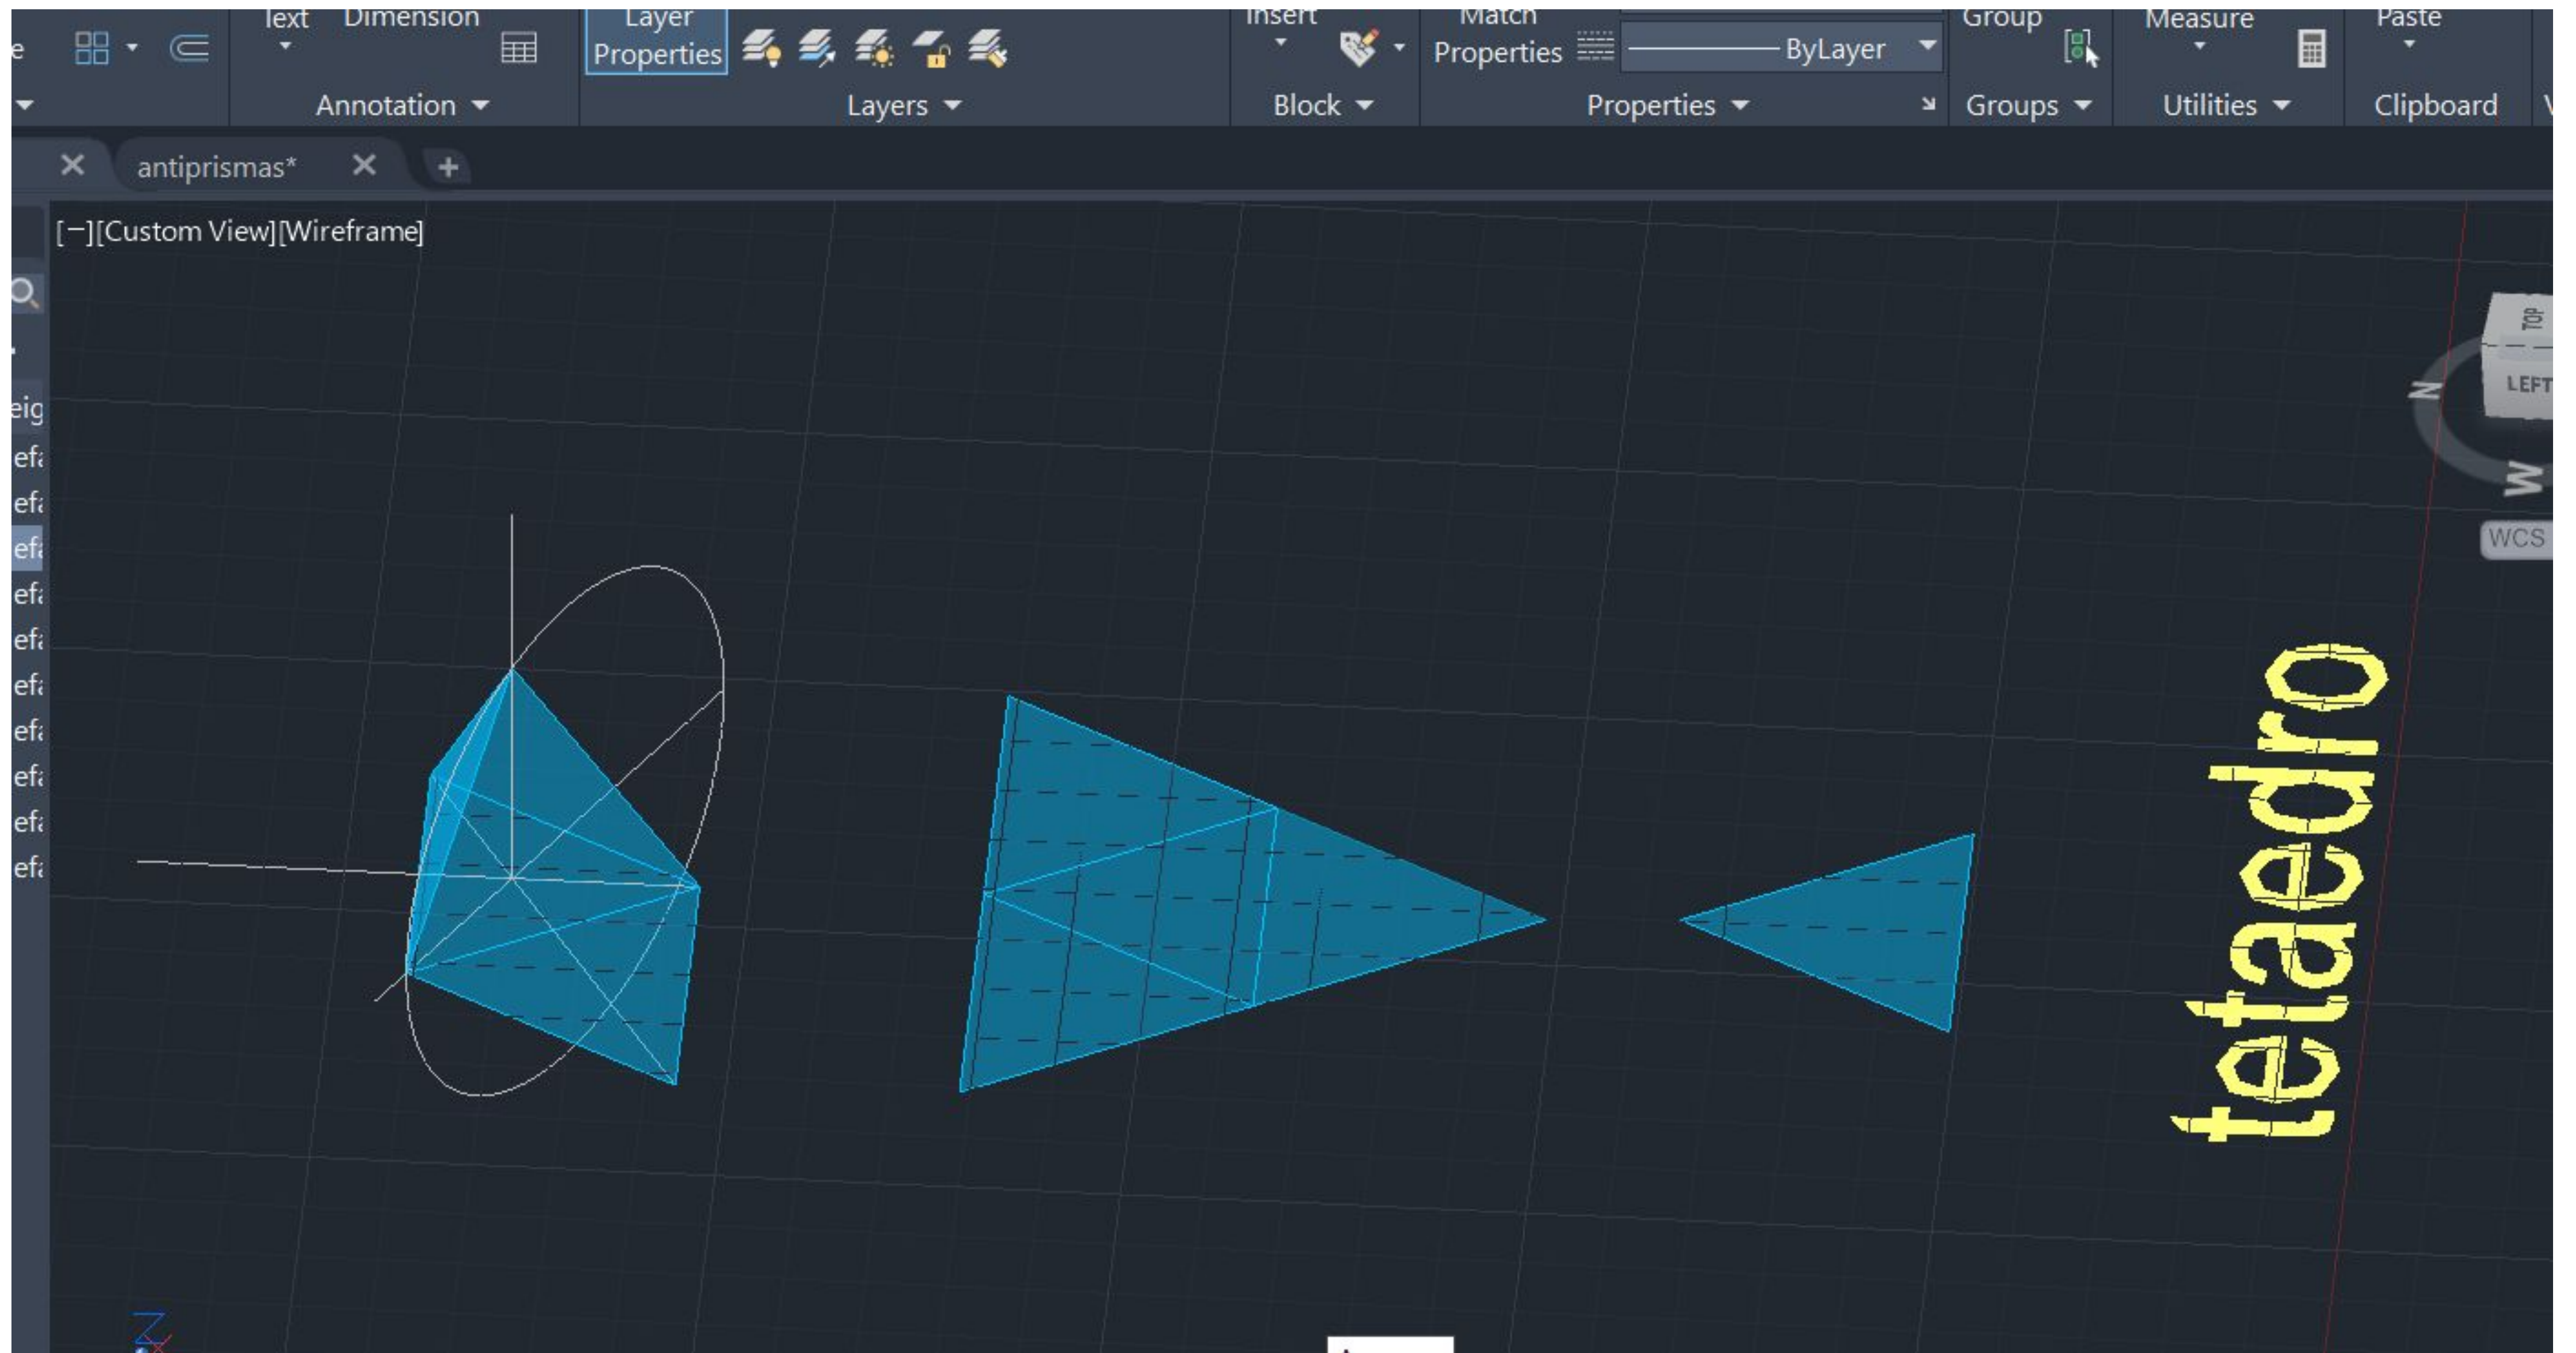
e
Text Dimension
Annotation
Layer Properties
Layers
Insert
Block
Match Properties
ByLayer
Properties
Group
Groups
Measure
Utilities
Paste
Clipboard
antiprismas*
+
[−][Custom View][Wireframe]
eig
efa
efa
efa
efa
efa
efa
efa
efa
efa
efa
TOP
LEFT
N
W
WCS
tetaedro
Z